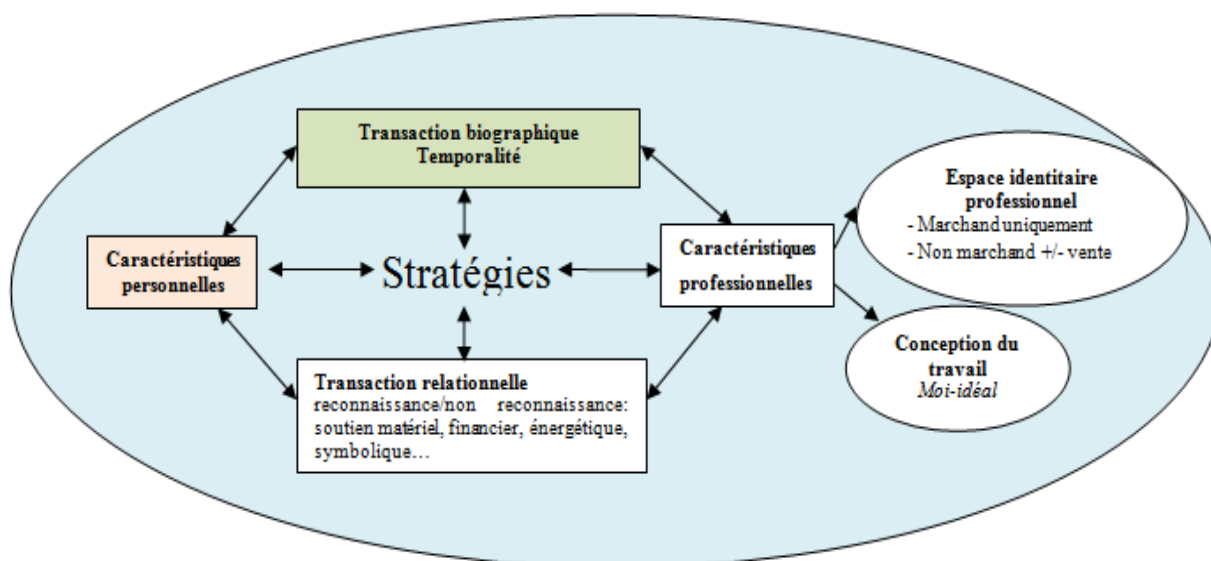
Transaction biographique
Temporalité

Caractéristiques personnelles

Stratégies

Caractéristiques professionnelles

Espace identitaire professionnel
- Marchand uniquement
- Non marchand +/- vente

Conception du travail
Moi-idéal

Transaction relationnelle
reconnaissance/non reconnaissance: soutien matériel, financier, énergétique, symbolique…